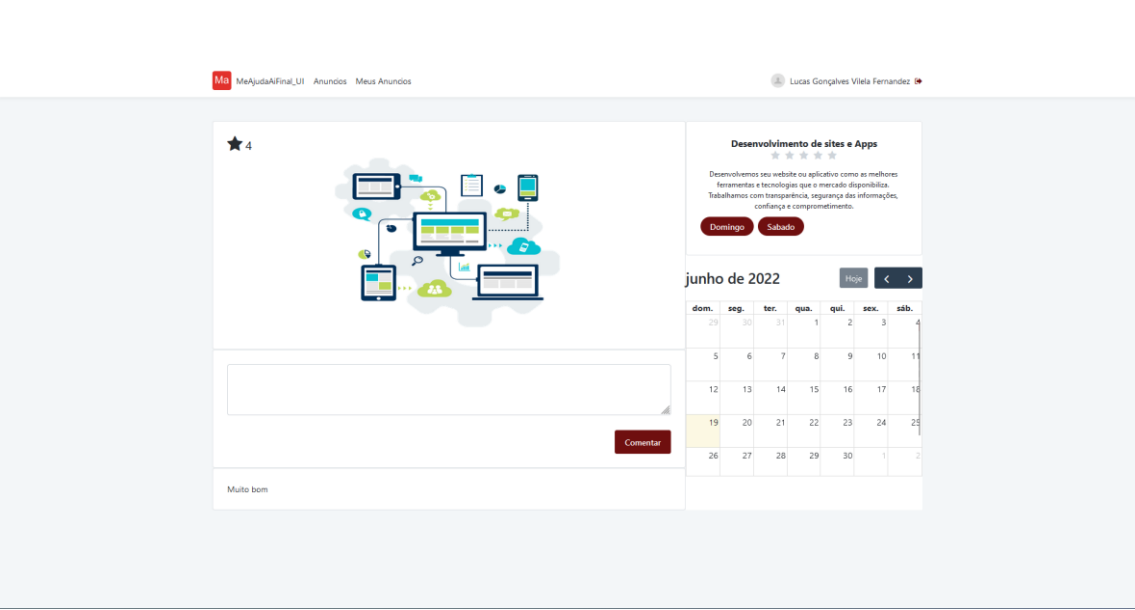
Ma MeAjudaAiFinal_UI Anuncios Meus Anuncios

Lucas Gonçalves Vilela Fernandez

4

Desenvolvimento de sites e Apps

Desenvolvemos seu website ou aplicativo como as melhores ferramentas e tecnologias que o mercado disponibiliza. Trabalhamos com transparência, segurança das informações, confiança e comprometimento.

Domingo Sabado

junho de 2022

Hoje

| dom. | seg. | ter. | qua. | qui. | sex. | sáb. |
|---|---|---|---|---|---|---|
| 29 | 30 | 31 | 1 | 2 | 3 | 4 |
| 5 | 6 | 7 | 8 | 9 | 10 | 11 |
| 12 | 13 | 14 | 15 | 16 | 17 | 18 |
| 19 | 20 | 21 | 22 | 23 | 24 | 25 |
| 26 | 27 | 28 | 29 | 30 | 1 | 2 |

Comentar

Muito bom